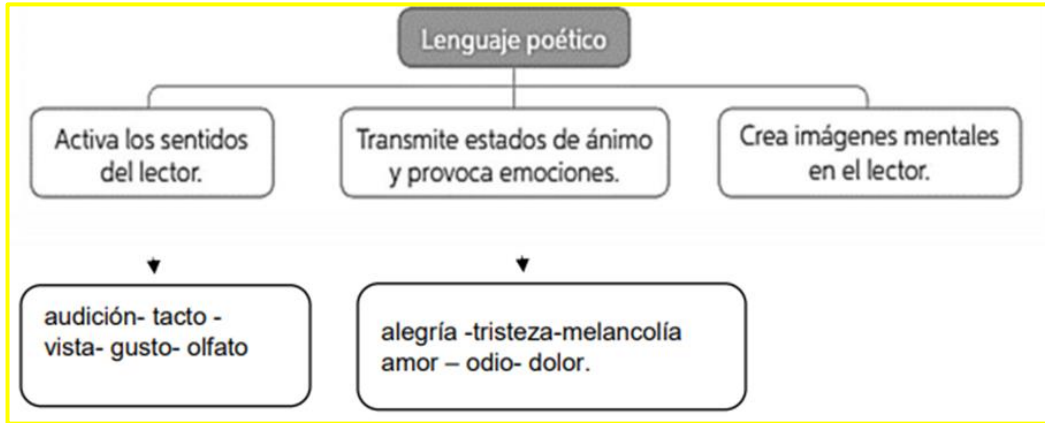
Lenguaje poético

Activa los sentidos del lector.

Transmite estados de ánimo y provoca emociones.

Crea imágenes mentales en el lector.

audición- tacto - vista- gusto- olfato

alegría -tristeza-melancolía amor – odio- dolor.